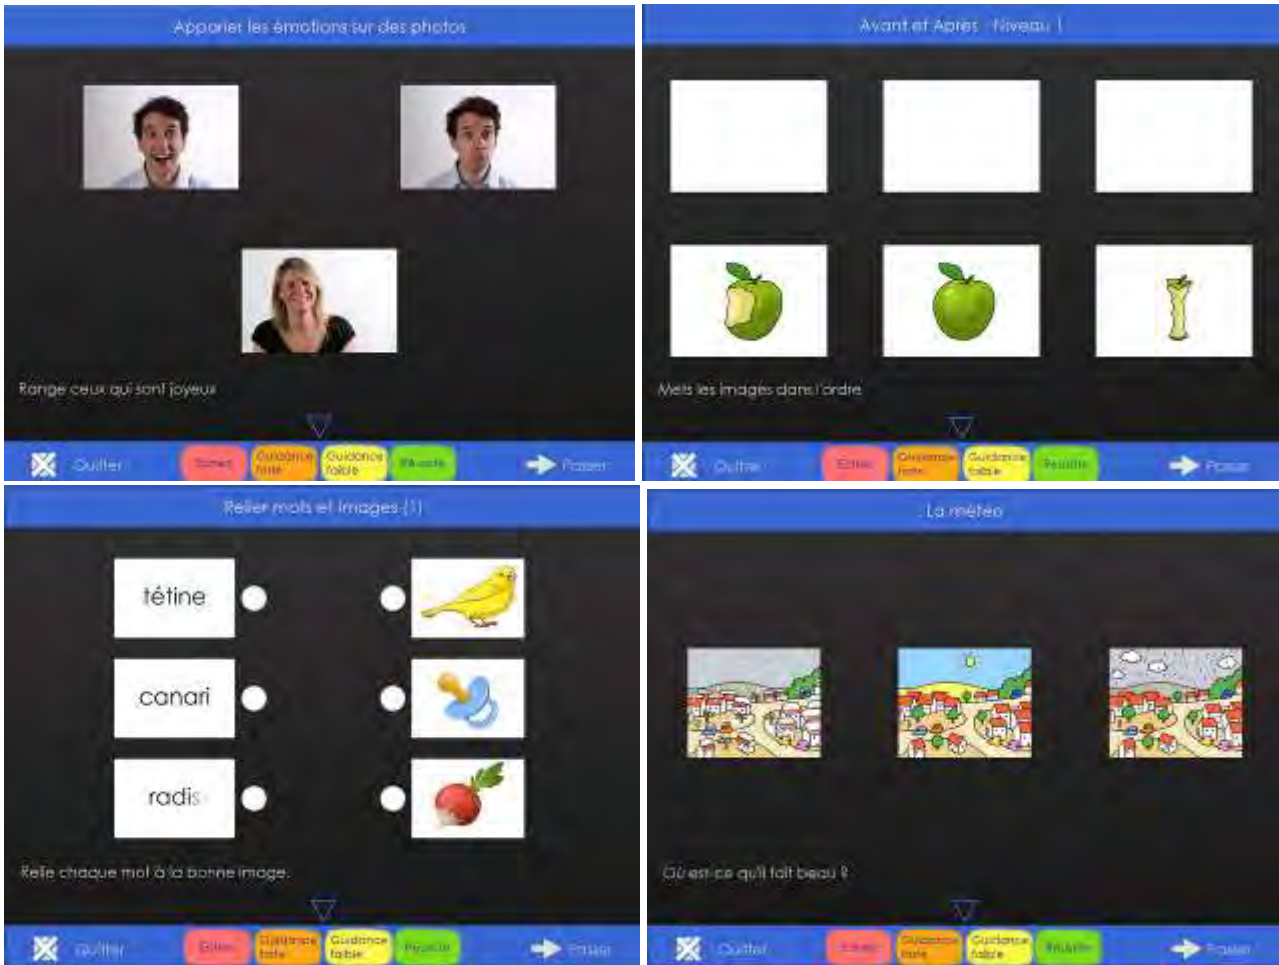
Apparier les émotions sur des photos

Range ceux qui sont joyeux

Quitter Echec Guidance forte Guidance faible Réussite Passer

Avant et Après - Niveau 1

Mets les images dans l'ordre

Quitter Echec Guidance forte Guidance faible Réussite Passer

Relier mots et images (1)

tétine

canari

radis

Relie chaque mot à la bonne image.

Quitter Echec Guidance forte Guidance faible Réussite Passer

La météo

Où est-ce qu'il fait beau ?

Quitter Echec Guidance forte Guidance faible Réussite Passer